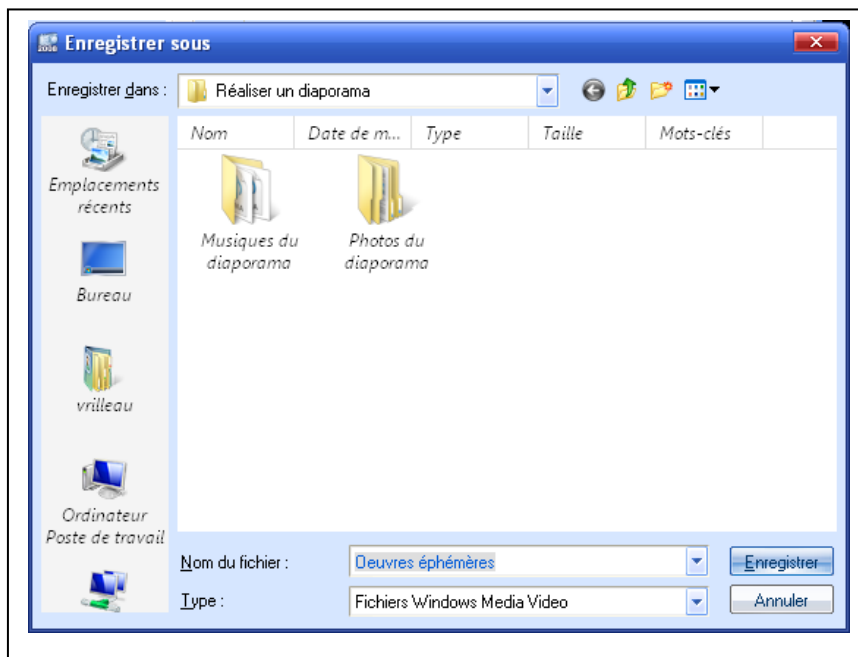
Enregistrer sous

Enregistrer dans : Réaliser un diaporama

Nom | Date de m... | Type | Taille | Mots-clés

Musiques du diaporama

Photos du diaporama

Emplacements récents

Bureau

vrilleau

Ordinateur Poste de travail

Nom du fichier : Oeuvres éphémères

Type : Fichiers Windows Media Video

Enregistrer

Annuler